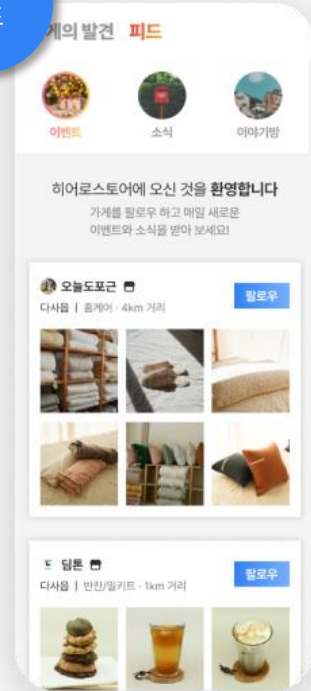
게의 발견 피드

이벤트
소식
이야기방

히어로스토어에 오신 것을 환영합니다
가게를 팔로우 하고 매일 새로운 이벤트와 소식을 받아 보세요!

오늘도포근
다사읍 | 홈케어 · 4km 거리
팔로우

딤돈
다사읍 | 반찬/밀키트 · 1km 거리
팔로우